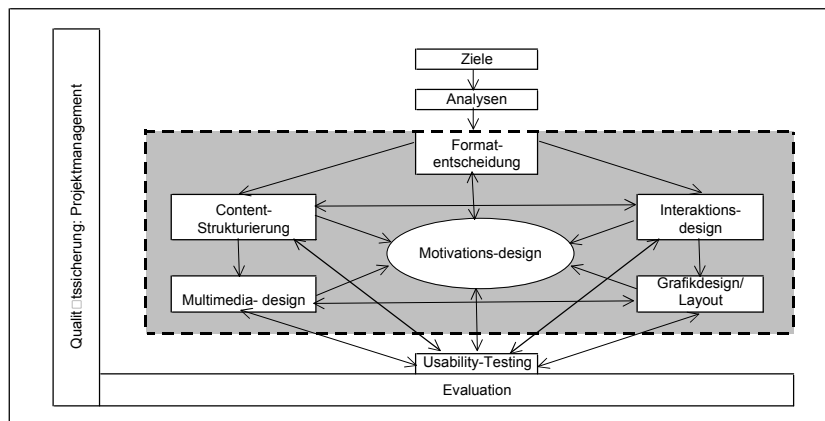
Qualit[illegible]tssicherung: Projektmanagement

Ziele

Analysen

Formatentscheidung

Content-Strukturierung

Interaktions-design

Motivations-design

Multimedia- design

Grafikdesign/ Layout

Usability-Testing

Evaluation